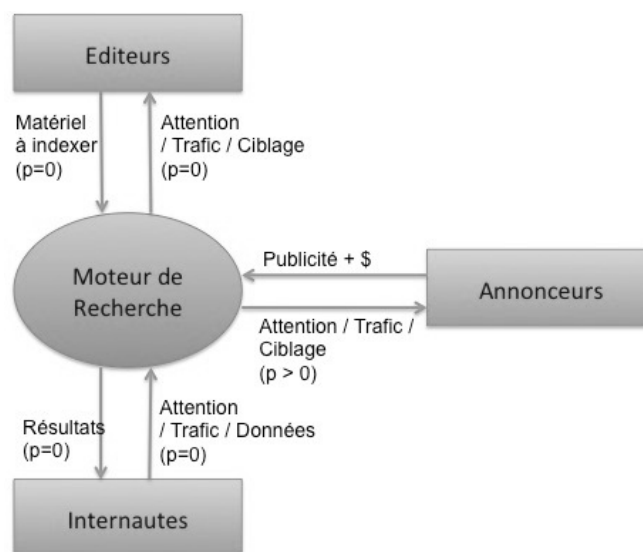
Editeurs

Matériel à indexer (p=0)

Attention / Trafic / Ciblage (p=0)

Moteur de Recherche

Publicité + $

Annonceurs

Attention / Trafic / Ciblage (p > 0)

Résultats (p=0)

Attention / Trafic / Données (p=0)

Internautes